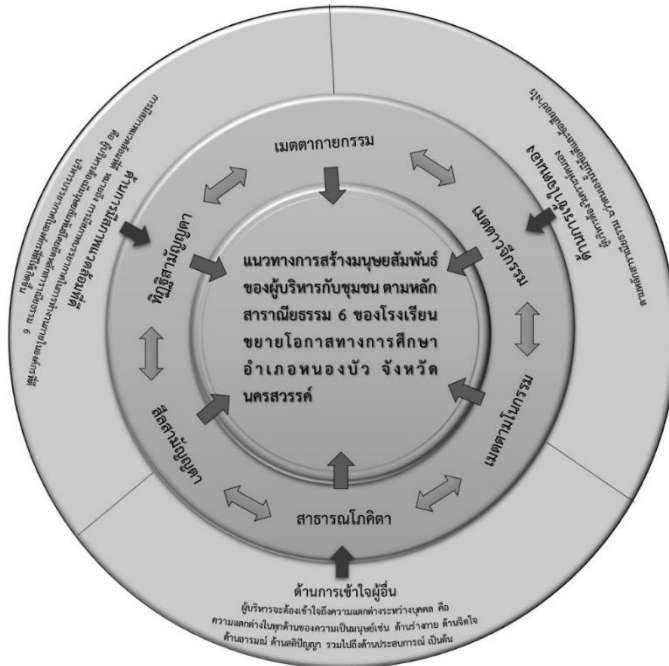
เมตตากายกรรม

เมตตาวจีกรรม

เมตตามโนกรรม

สาธารณโภคิตา

สีลสามัญญตา

ทิฏฐิสามัญญตา

แนวทางการสร้างมนุษยสัมพันธ์ของผู้บริหารกับชุมชน ตามหลักสาราณียธรรม 6 ของโรงเรียนขยายโอกาสทางการศึกษา อำเภอหนองบัว จังหวัดนครสวรรค์

ด้านการเข้าใจผู้อื่น
ผู้บริหารจะต้องเข้าใจถึงความแตกต่างระหว่างบุคคล คือ ความแตกต่างในทุกด้านของความเป็นมนุษย์เช่น ด้านร่างกาย ด้านจิตใจ ด้านอารมณ์ ด้านสติปัญญา รวมไปถึงด้านประสบการณ์ เป็นต้น

ด้านการยอมรับนับถือ
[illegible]

ด้านการสื่อสาร
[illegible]